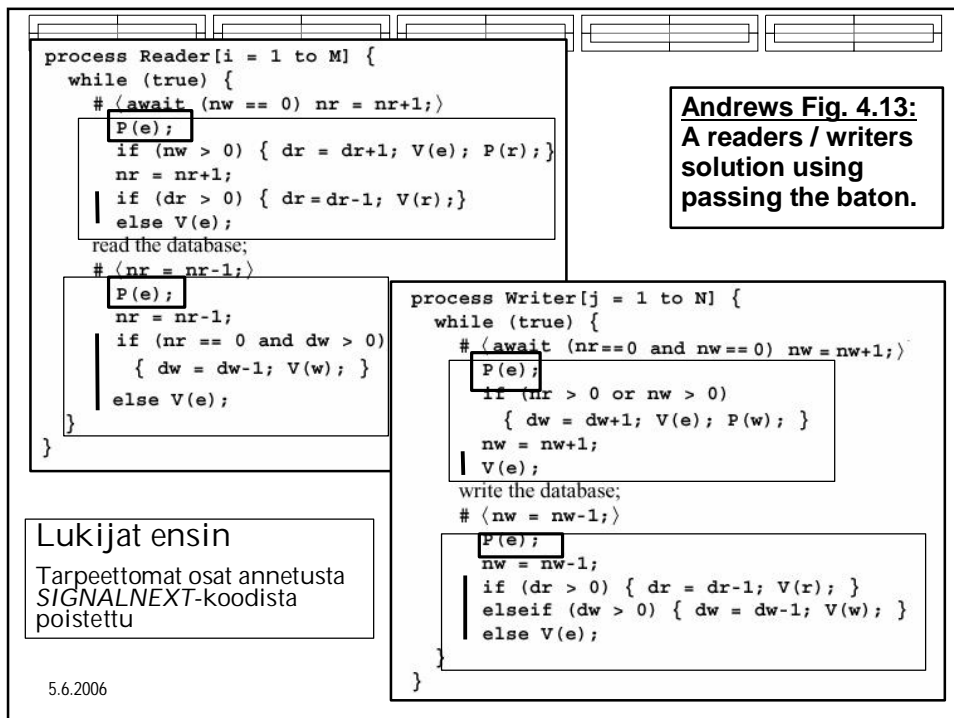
process Reader[i = 1 to M] {
while (true) {
# ⟨await (nw == 0) nr = nr+1;⟩
P(e);
if (nw > 0) { dr = dr+1; V(e); P(r);}
nr = nr+1;
if (dr > 0) { dr = dr-1; V(r);}
else V(e);
read the database;
# ⟨nr = nr-1;⟩
P(e);
nr = nr-1;
if (nr == 0 and dw > 0)
{ dw = dw-1; V(w); }
else V(e);
}
}

Andrews Fig. 4.13: A readers / writers solution using passing the baton.

process Writer[j = 1 to N] {
while (true) {
# ⟨await (nr == 0 and nw == 0) nw = nw+1;⟩
P(e);
if (nr > 0 or nw > 0)
{ dw = dw+1; V(e); P(w); }
nw = nw+1;
V(e);
write the database;
# ⟨nw = nw-1;⟩
P(e);
nw = nw-1;
if (dr > 0) { dr = dr-1; V(r); }
elseif (dw > 0) { dw = dw-1; V(w); }
else V(e);
}
}

Lukijat ensin

Tarpeettomat osat annetusta *SIGNALNEXT*-koodista poistettu

5.6.2006